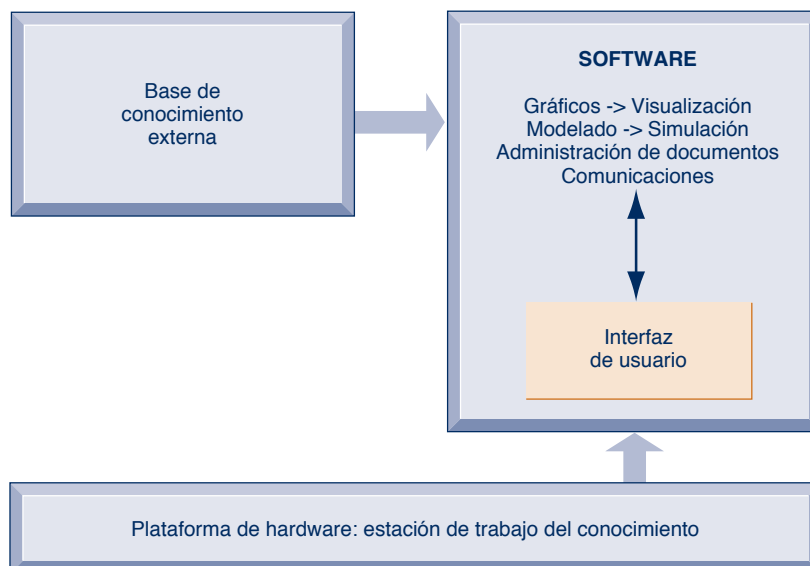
Base de conocimiento externa

SOFTWARE

Gráficos -> Visualización
Modelado -> Simulación
Administración de documentos
Comunicaciones

Interfaz de usuario

Plataforma de hardware: estación de trabajo del conocimiento